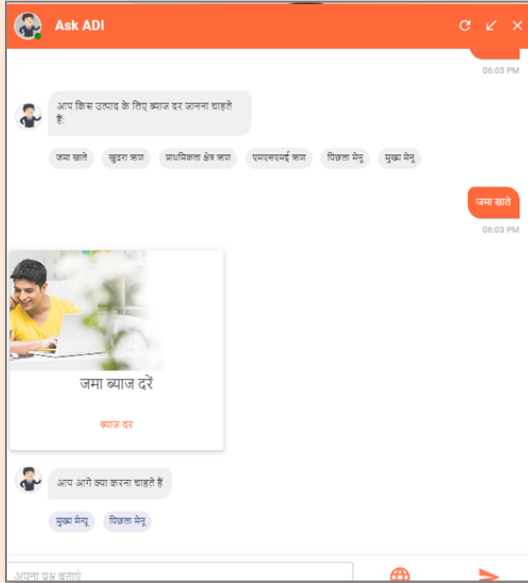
Ask ADI

06:03 PM

आप किस उत्पाद के लिए ब्याज दर जानना चाहते हैं:

जमा खाते

खुदरा ऋण

प्राथमिकता क्षेत्र ऋण

एमएसएमई ऋण

पिछला मेनू

मुख्य मेनू

जमा खाते

06:03 PM

जमा ब्याज दरें

ब्याज दर

आप आगे क्या करना चाहते हैं

मुख्य मेनू

पिछला मेनू

अपना प्रश्न बताएं